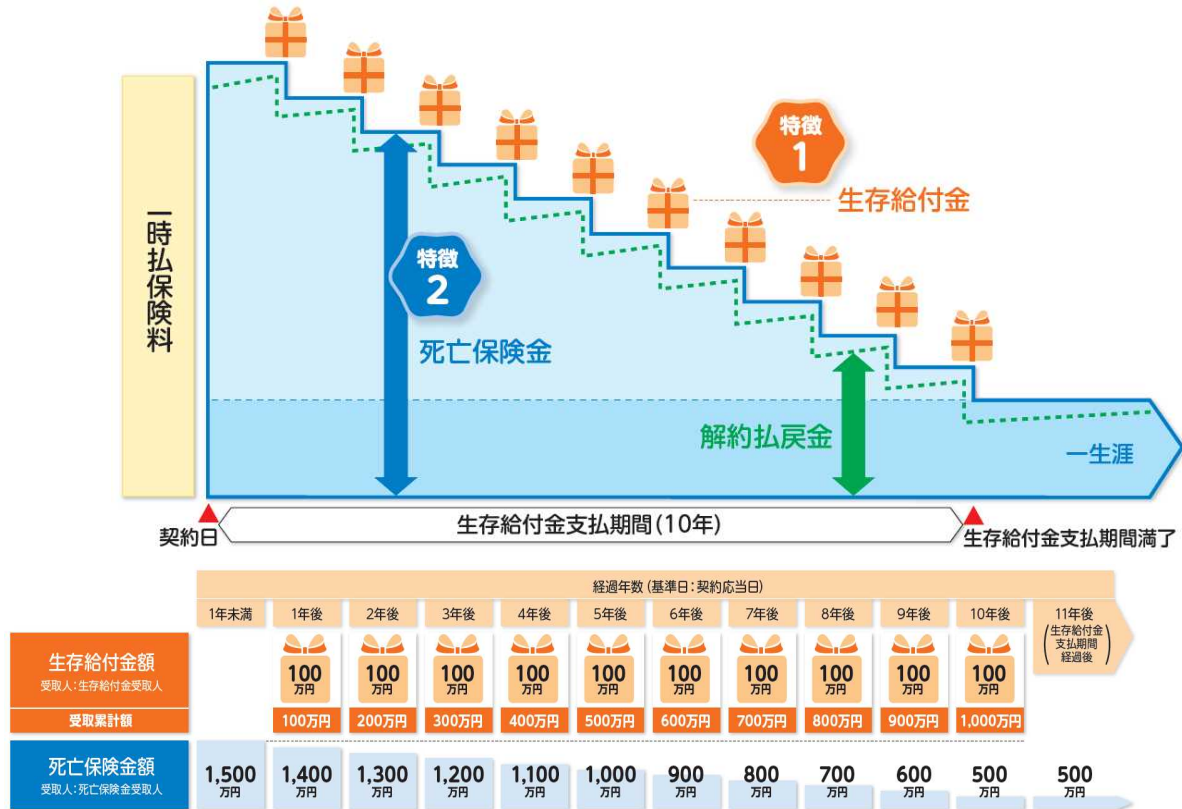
特徴
1
生存給付金

一時払保険料

特徴
2
死亡保険金

解約払戻金

一生涯

契約日
生存給付金支払期間(10年)
生存給付金支払期間満了

経過年数(基準日:契約応当日)

| | 1年未満 | 1年後 | 2年後 | 3年後 | 4年後 | 5年後 | 6年後 | 7年後 | 8年後 | 9年後 | 10年後 | 11年後(生存給付金支払期間経過後) |
|---|---|---|---|---|---|---|---|---|---|---|---|---|
| 生存給付金額 受取人:生存給付金受取人 | | 100万円 | 100万円 | 100万円 | 100万円 | 100万円 | 100万円 | 100万円 | 100万円 | 100万円 | 100万円 | |
| 受取累計額 | | 100万円 | 200万円 | 300万円 | 400万円 | 500万円 | 600万円 | 700万円 | 800万円 | 900万円 | 1,000万円 | |
| 死亡保険金額 受取人:死亡保険金受取人 | 1,500万円 | 1,400万円 | 1,300万円 | 1,200万円 | 1,100万円 | 1,000万円 | 900万円 | 800万円 | 700万円 | 600万円 | 500万円 | 500万円 |